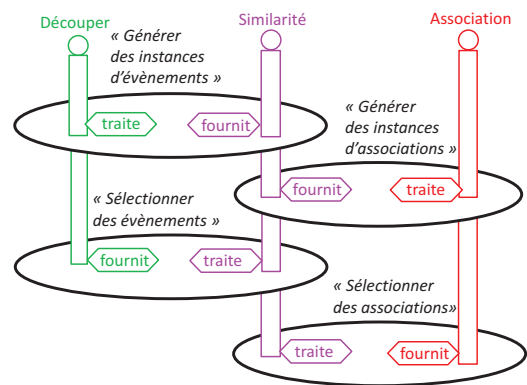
Découper

Similarité

Association

« Générer des instances d'évènements »

traite

fournit

« Générer des instances d'associations »

fournit

traite

« Sélectionner des évènements »

fournit

traite

« Sélectionner des associations»

traite

fournit